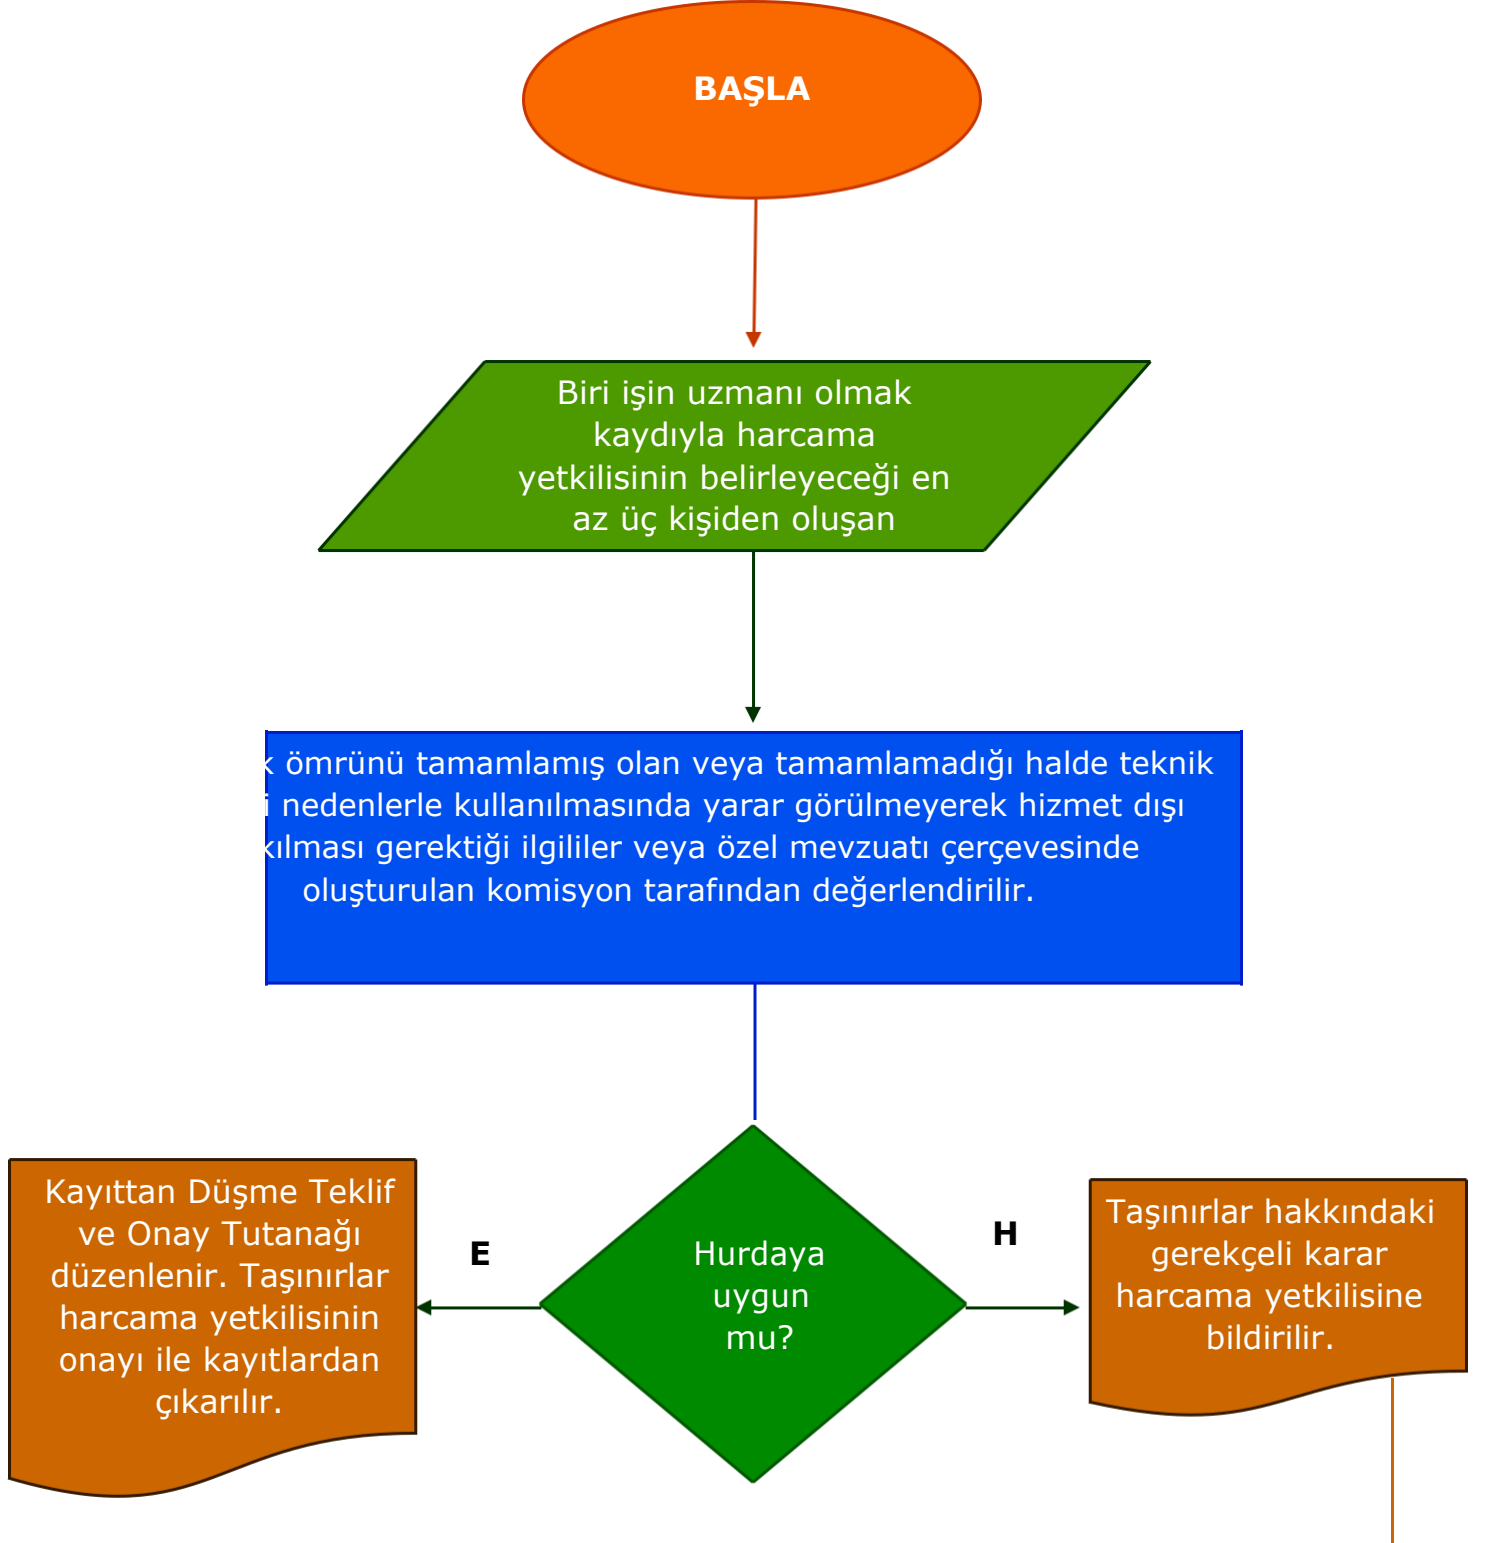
BAŞLA

Biri işin uzmanı olmak kaydıyla harcama yetkilisinin belirleyeceği en az üç kişiden oluşan

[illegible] ömrünü tamamlamış olan veya tamamlamadığı halde teknik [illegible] nedenlerle kullanılmasında yarar görülmeyerek hizmet dışı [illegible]ılması gerektiği ilgililer veya özel mevzuatı çerçevesinde oluşturulan komisyon tarafından değerlendirilir.

Kayıttan Düşme Teklif ve Onay Tutanağı düzenlenir. Taşınırlar harcama yetkilisinin onayı ile kayıtlardan çıkarılır.

E

Hurdaya uygun mu?

H

Taşınırlar hakkındaki gerekçeli karar harcama yetkilisine bildirilir.